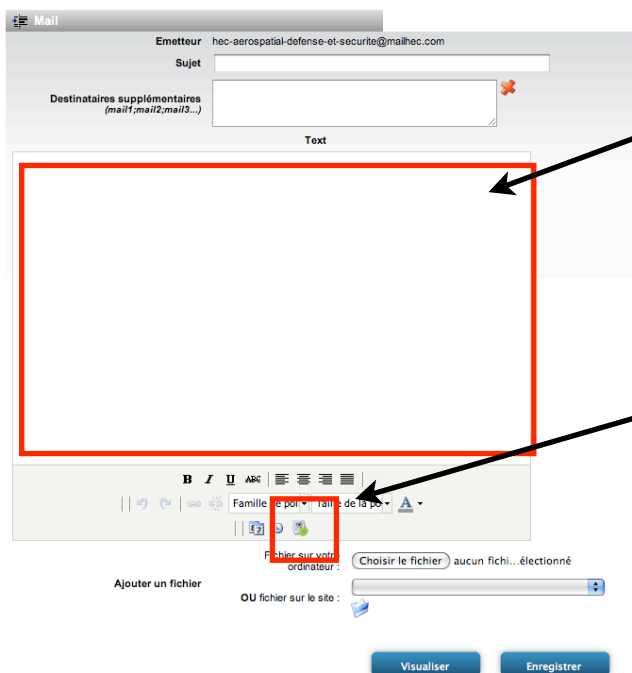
Mail

Emetteur hec-aerospatial-defense-et-securite@mailhec.com

Sujet

Destinataires supplémentaires (mail1;mail2;mail3...)

Text

B I U ABC

Famille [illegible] Taille de la po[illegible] A

Fichier sur votre ordinateur : Choisir le fichier aucun fichi...électionné

Ajouter un fichier

OU fichier sur le site :

Visualiser

Enregistrer